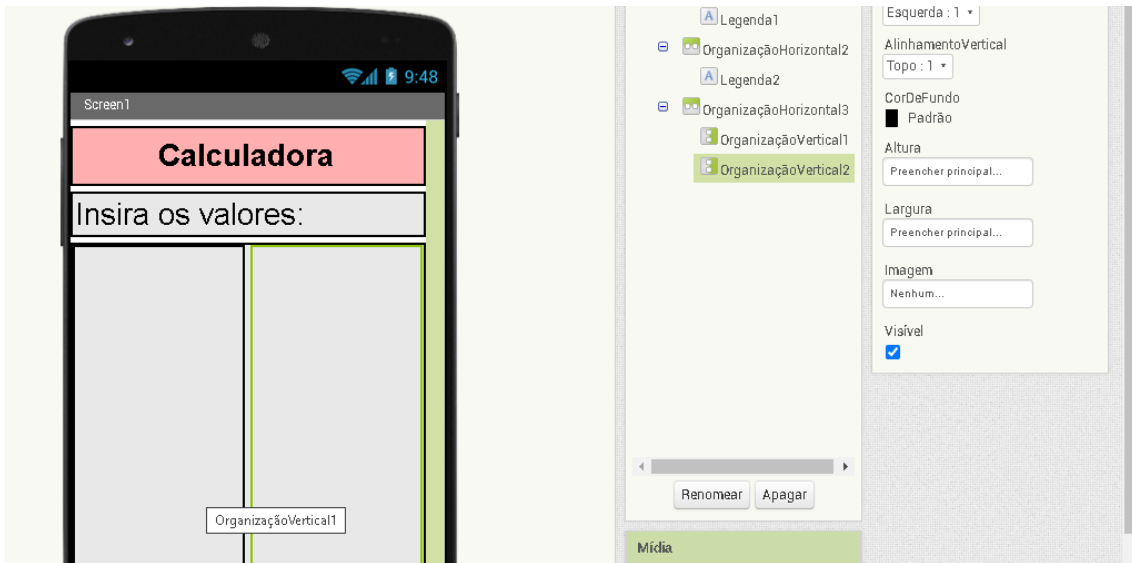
9:48

Screen1

Calculadora

Insira os valores:

OrganizaçãoVertical1

Legenda1
OrganizaçãoHorizontal2
Legenda2
OrganizaçãoHorizontal3
OrganizaçãoVertical1
OrganizaçãoVertical2

Renomear
Apagar

Mídia

Esquerda : 1

AlinhamentoVertical
Topo : 1

CorDeFundo
Padrão

Altura
Preencher principal...

Largura
Preencher principal...

Imagem
Nenhum...

Visível